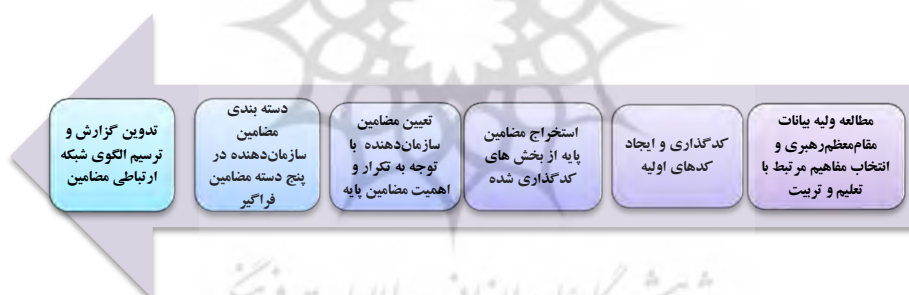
مطالعه ولیه بیانات مقام‌معظم‌رهبری و انتخاب مفاهیم مرتبط با تعلیم و تربیت

کدگذاری و ایجاد کدهای اولیه

استخراج مضامین پایه از بخش های کدگذاری شده

تعیین مضامین سازمان‌دهنده با توجه به تکرار و اهمیت مضامین پایه

دسته بندی مضامین سازمان‌دهنده در پنج دسته مضامین فراگیر

تدوین گزارش و ترسیم الگوی شبکه ارتباطی مضامین